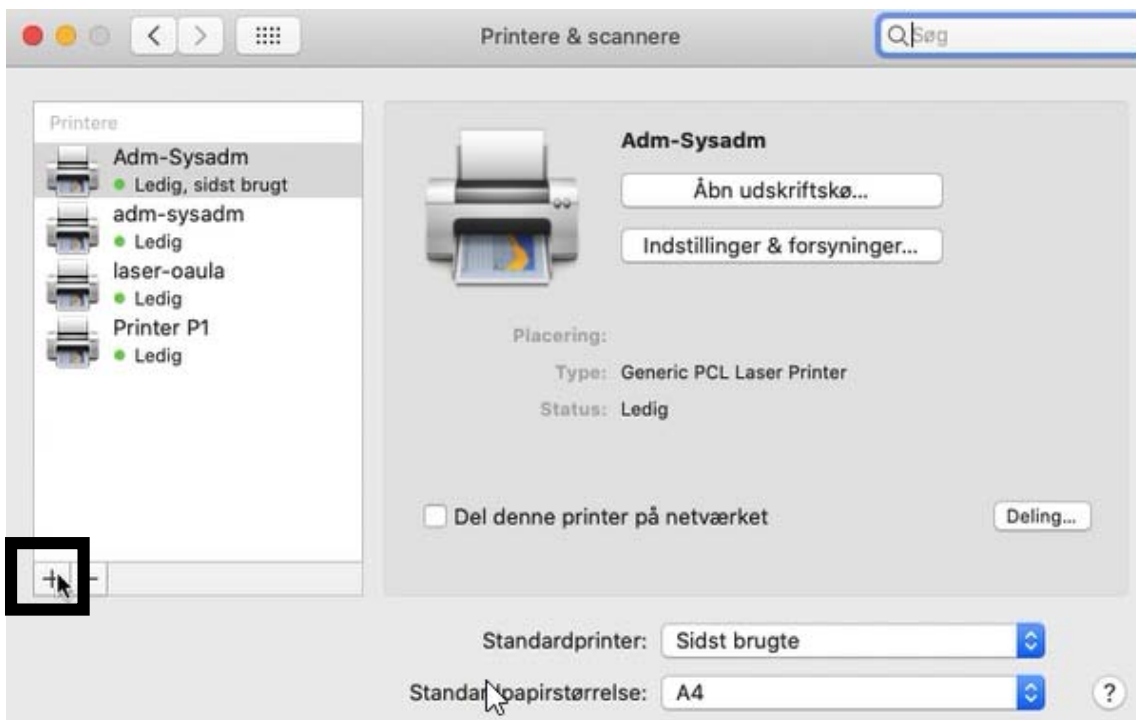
Printere & scannere

Søg

Printere

Adm-Sysadm
Ledig, sidst brugt

adm-sysadm
Ledig

laser-oaula
Ledig

Printer P1
Ledig

+ −

Adm-Sysadm

Åbn udskriftskø...

Indstillinger & forsyninger...

Placering:

Type: Generic PCL Laser Printer

Status: Ledig

Del denne printer på netværket

Deling...

Standardprinter: Sidst brugte

Standar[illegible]papirstørrelse: A4

?